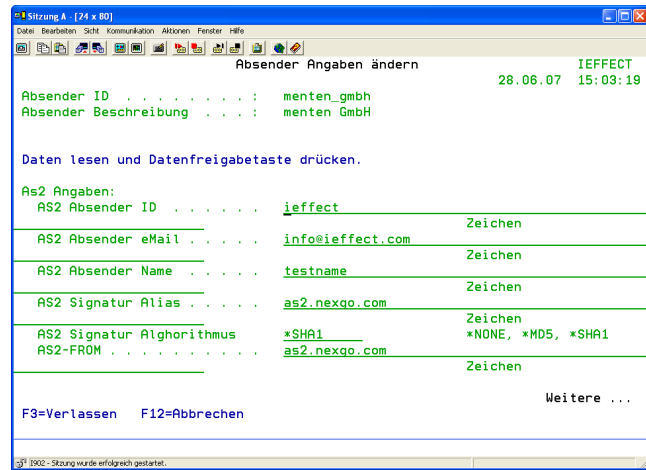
Sitzung A - [24 x 80]
Datei Bearbeiten Sicht Kommunikation Aktionen Fenster Hilfe

Absender Angaben ändern
IEFFECT
28.06.07 15:03:19

Absender ID . . . . . . . . . : menten_gmbh
Absender Beschreibung . . . : menten GmbH

Daten lesen und Datenfreigabetaste drücken.

As2 Angaben:
AS2 Absender ID . . . . . . ieffect
Zeichen
AS2 Absender eMail . . . . . info@ieffect.com
Zeichen
AS2 Absender Name . . . . . testname
Zeichen
AS2 Signatur Alias . . . . . as2.nexgo.com
Zeichen
AS2 Signatur Alghorithmus *SHA1 *NONE, *MD5, *SHA1
AS2-FROM . . . . . . . . . . as2.nexgo.com
Zeichen

Weitere ...
F3=Verlassen F12=Abbrechen

I902 - Sitzung wurde erfolgreich gestartet.